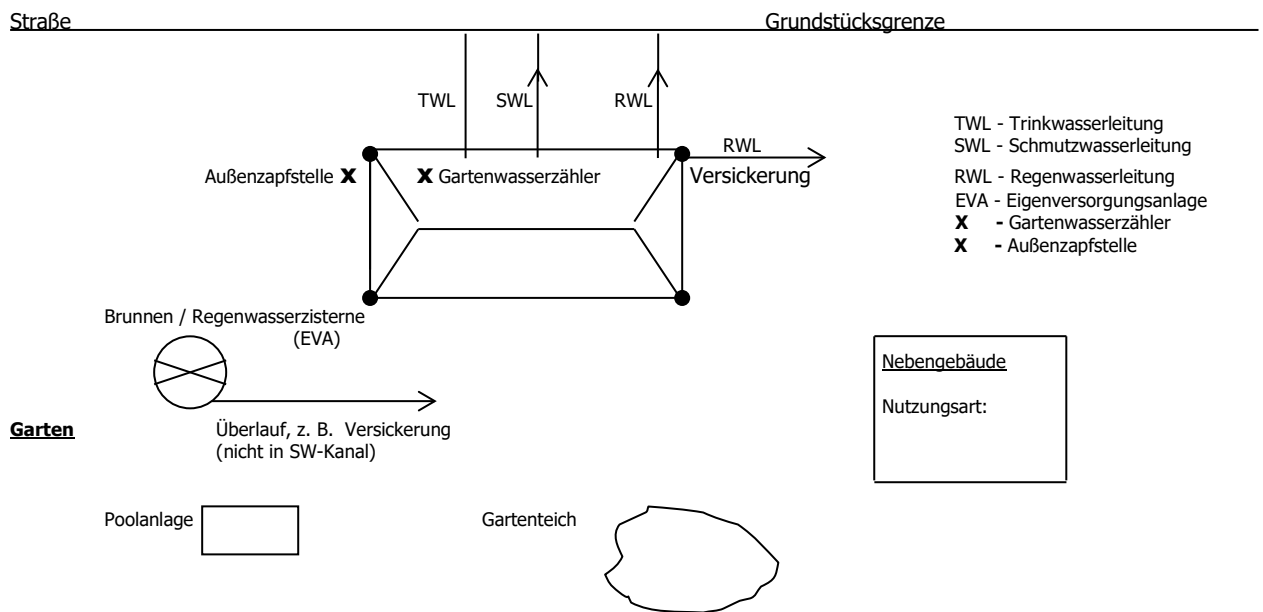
Straße

Grundstücksgrenze

TWL

SWL

RWL

RWL

Außenzapfstelle **X**

**X** Gartenwasserzähler

Versickerung

TWL - Trinkwasserleitung
SWL - Schmutzwasserleitung
RWL - Regenwasserleitung
EVA - Eigenversorgungsanlage
**X** - Gartenwasserzähler
**X** - Außenzapfstelle

Brunnen / Regenwasserzisterne
(EVA)

Nebengebäude

Nutzungsart:

**Garten**

Überlauf, z. B. Versickerung
(nicht in SW-Kanal)

Poolanlage

Gartenteich